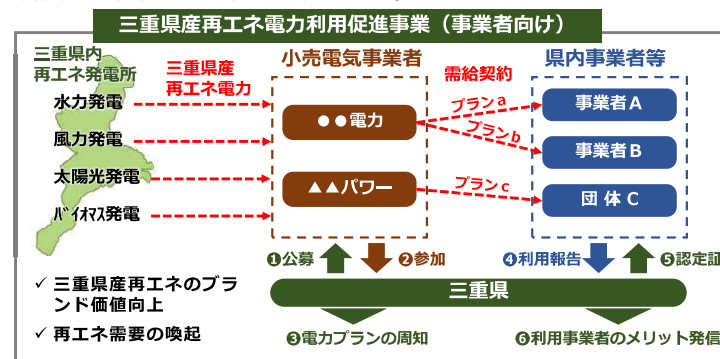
三重県産再エネ電力利用促進事業（事業者向け）

三重県内再エネ発電所

水力発電

風力発電

太陽光発電

ﾊﾞｲｵﾏｽ発電

三重県産再エネ電力

小売電気事業者

●●電力

▲▲パワー

需給契約

プランa

プランb

プランc

県内事業者等

事業者A

事業者B

団体C

❶公募

❷参加

❹利用報告

❺認定証

三重県

❸電力プランの周知

❻利用事業者のメリット発信

✓ 三重県産再エネのブランド価値向上

✓ 再エネ需要の喚起